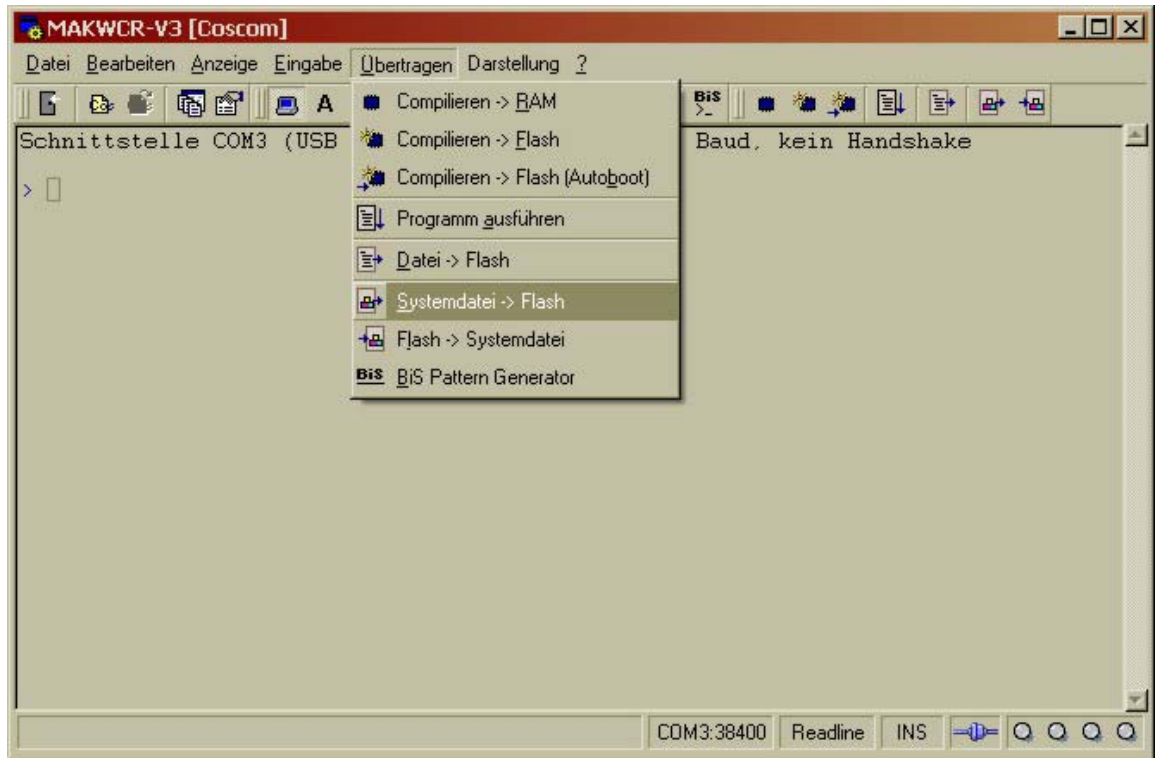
MAKWCR-V3 [Coscom]

Datei Bearbeiten Anzeige Eingabe Übertragen Darstellung ?

A

BiS

Schnittstelle COM3 (USB Baud, kein Handshake

>

Compilieren -> RAM
Compilieren -> Flash
Compilieren -> Flash (Autoboot)
Programm ausführen
Datei -> Flash
Systemdatei -> Flash
Flash -> Systemdatei
BiS BiS Pattern Generator

COM3:38400 Readline INS